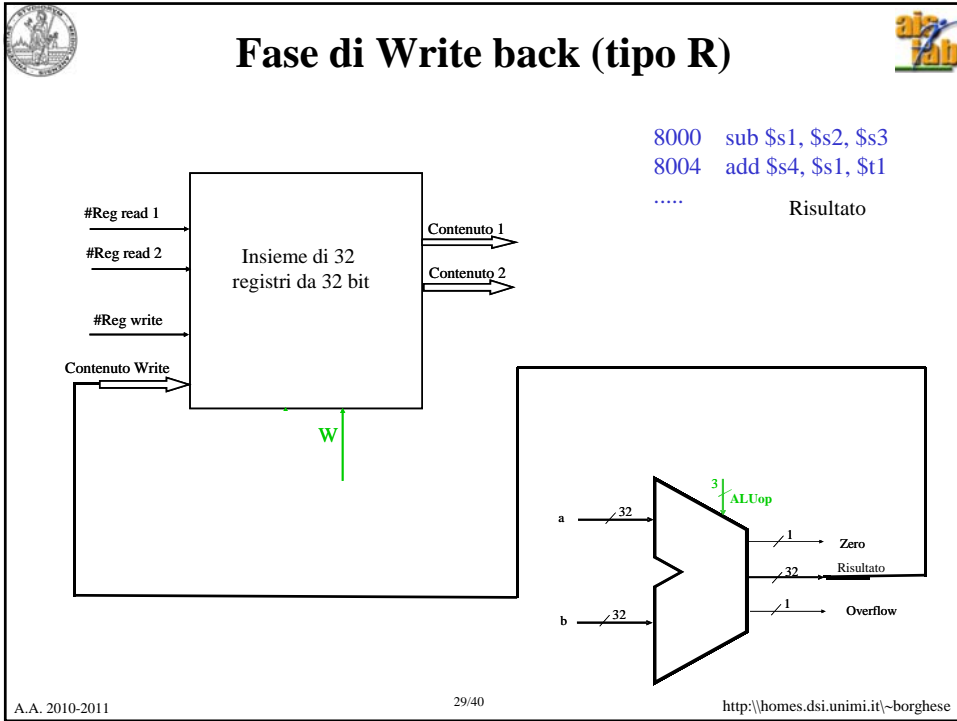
Fase di Write back (tipo R)

8000 sub \$s1, \$s2, \$s3
8004 add \$s4, \$s1, \$t1
.....

Risultato

#Reg read 1

#Reg read 2

#Reg write

Contenuto Write

Insieme di 32 registri da 32 bit

Contenuto 1

Contenuto 2

W

3

ALUop

a

32

b

32

1

Zero

32

Risultato

1

Overflow

A.A. 2010-2011

29/40

http:\\homes.dsi.unimi.it\~borghese